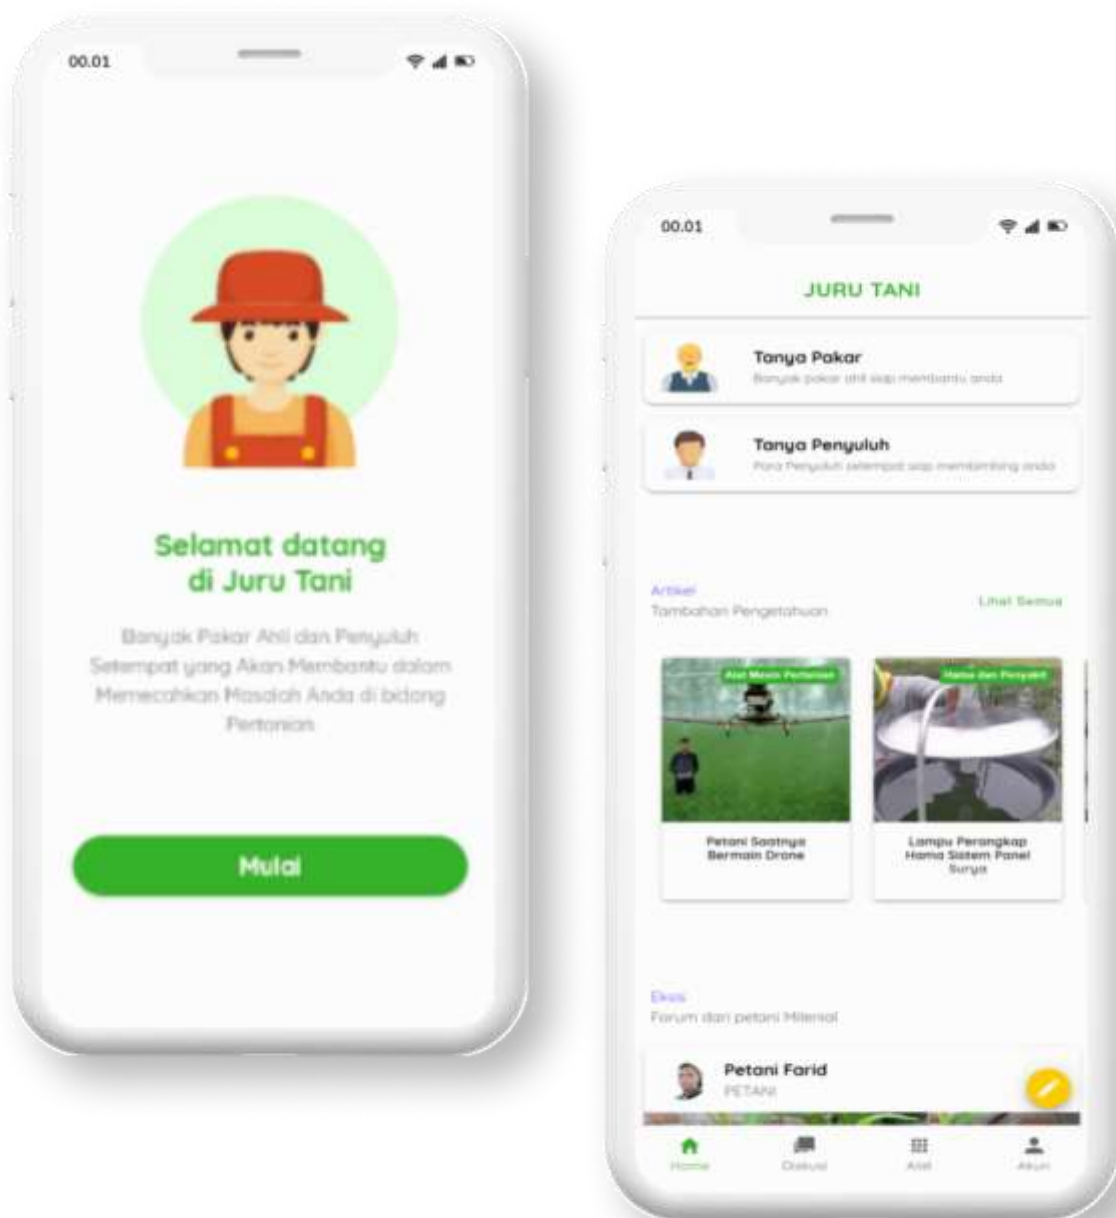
00.01

Selamat datang di Juru Tani

Banyak Pakar Ahli dan Penyuluh Setempat yang Akan Membantu dalam Memecahkan Masalah Anda di bidang Pertanian

Mulai

00.01

JURU TANI

Tanya Pakar
Banyak pakar ahli siap membantu anda

Tanya Penyuluh
Para Penyuluh setempat siap membimbing anda

Artikel
Tambahan Pengetahuan

Lihat Semua

Alat Mesin Pertanian
Petani Saatnya Bermain Drone

Hama dan Penyakit
Lampu Perangkap Hama Sistem Panel Surya

Diskusi
Forum dari petani Milenial

Petani Farid
PETANI

Home
Diskusi
Artikel
Akun